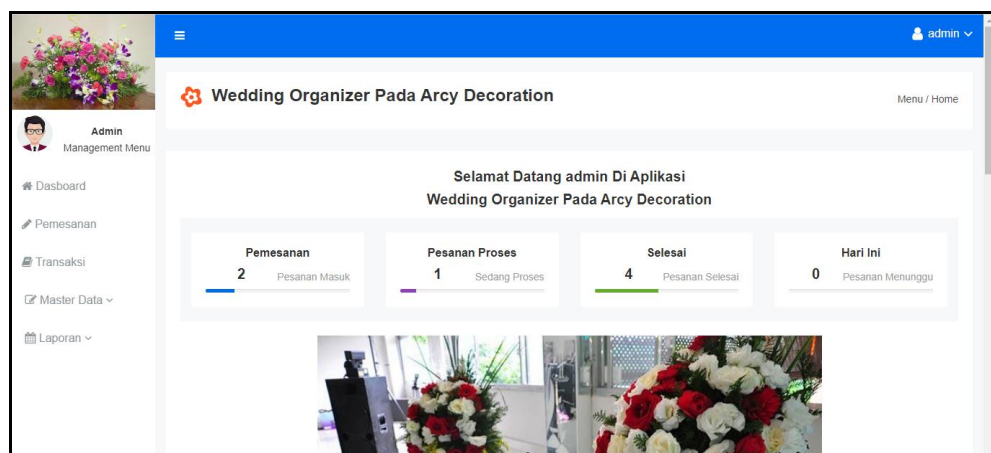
≡

admin

Admin
Management Menu

Dasboard

Pemesanan

Transaksi

Master Data

Laporan

Wedding Organizer Pada Arcy Decoration

Menu / Home

Selamat Datang admin Di Aplikasi
Wedding Organizer Pada Arcy Decoration

Pemesanan
2 Pesanan Masuk

Pesanan Proses
1 Sedang Proses

Selesai
4 Pesanan Selesai

Hari Ini
0 Pesanan Menunggu